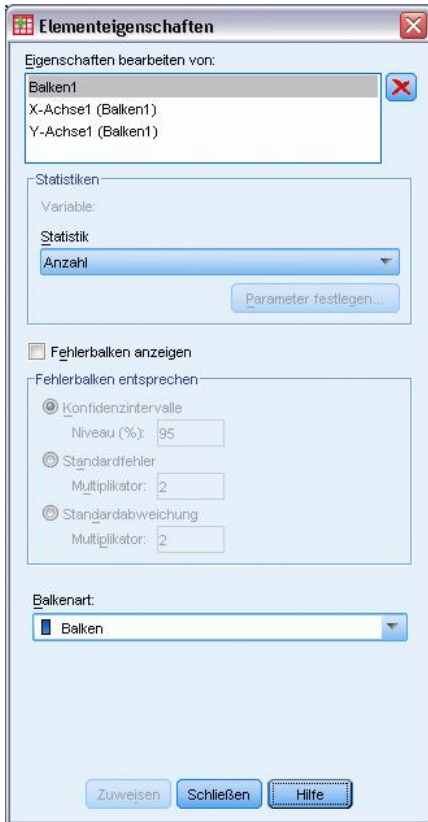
Elementeigenschaften

Eigenschaften bearbeiten von:

Balken1
X-Achse1 (Balken1)
Y-Achse1 (Balken1)

Statistiken

Variable:

Statistik

Anzahl

Parameter festlegen...

Fehlerbalken anzeigen

Fehlerbalken entsprechen

Konfidenzintervalle

Niveau (%): 95

Standardfehler

Multiplikator: 2

Standardabweichung

Multiplikator: 2

Balkenart:

Balken

Zuweisen Schließen Hilfe